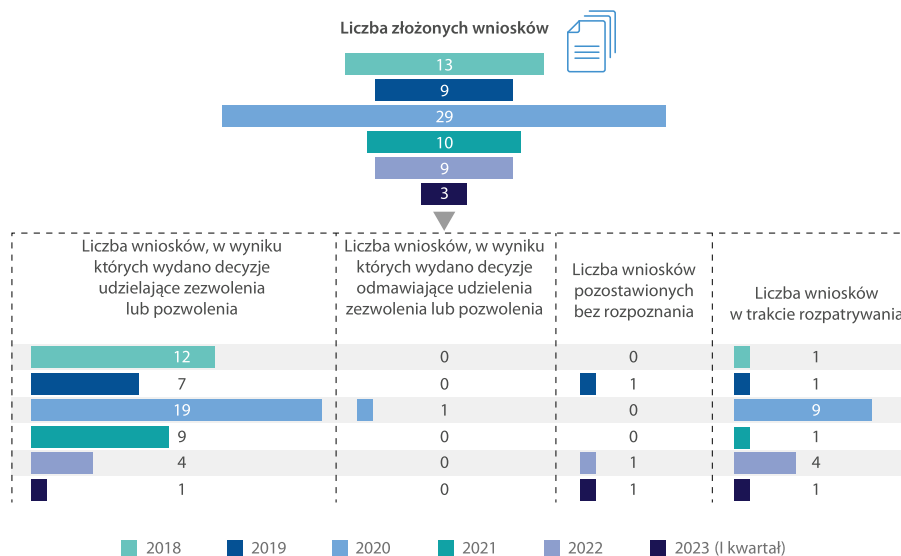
Liczba złożonych wniosków

13
9
29
10
9
3

| Liczba wniosków, w wyniku których wydano decyzje udzielające zezwolenia lub pozwolenia | Liczba wniosków, w wyniku których wydano decyzje odmawiające udzielenia zezwolenia lub pozwolenia | Liczba wniosków pozostawionych bez rozpoznania | Liczba wniosków w trakcie rozpatrywania |
|---|---|---|---|
| 12 | 0 | 0 | 1 |
| 7 | 0 | 1 | 1 |
| 19 | 1 | 0 | 9 |
| 9 | 0 | 0 | 1 |
| 4 | 0 | 1 | 4 |
| 1 | 0 | 1 | 1 |

2018 2019 2020 2021 2022 2023 (I kwartał)